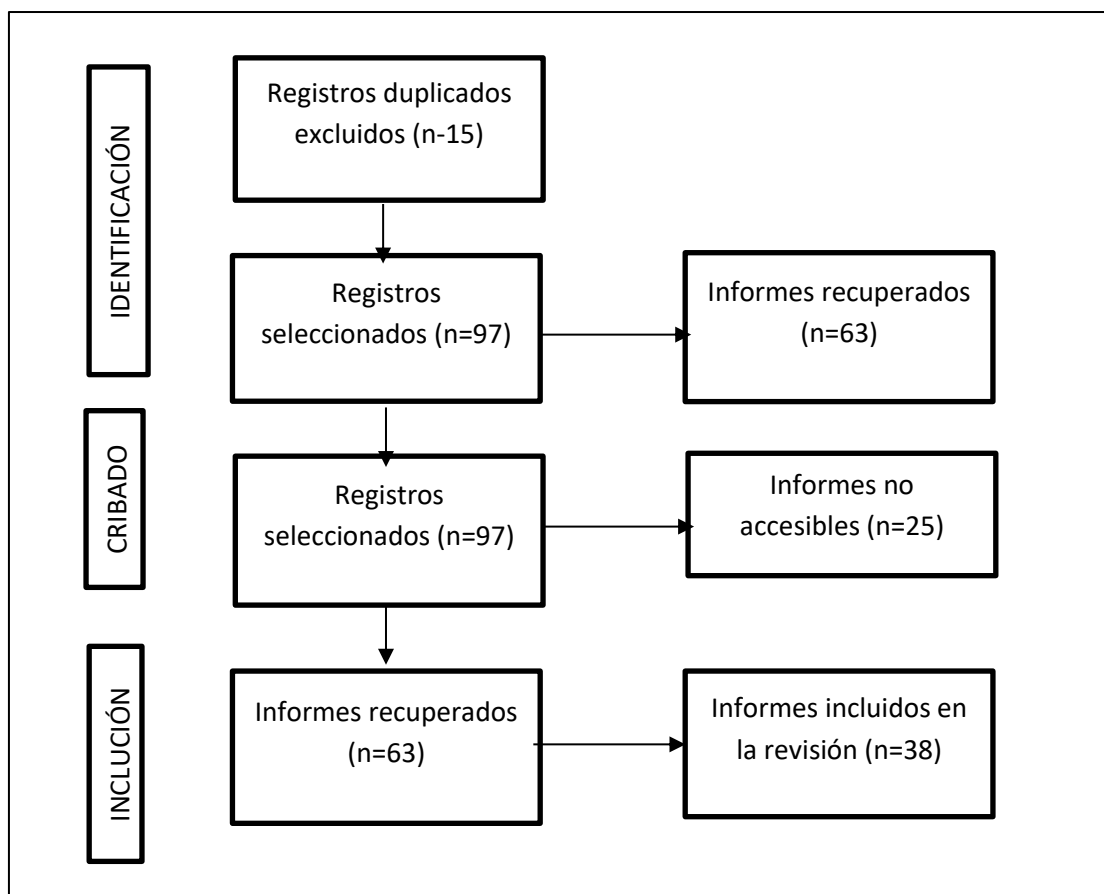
IDENTIFICACIÓN

Registros duplicados excluidos (n-15)

Registros seleccionados (n=97)

Informes recuperados (n=63)

CRIBADO

Registros seleccionados (n=97)

Informes no accesibles (n=25)

INCLUCIÓN

Informes recuperados (n=63)

Informes incluidos en la revisión (n=38)